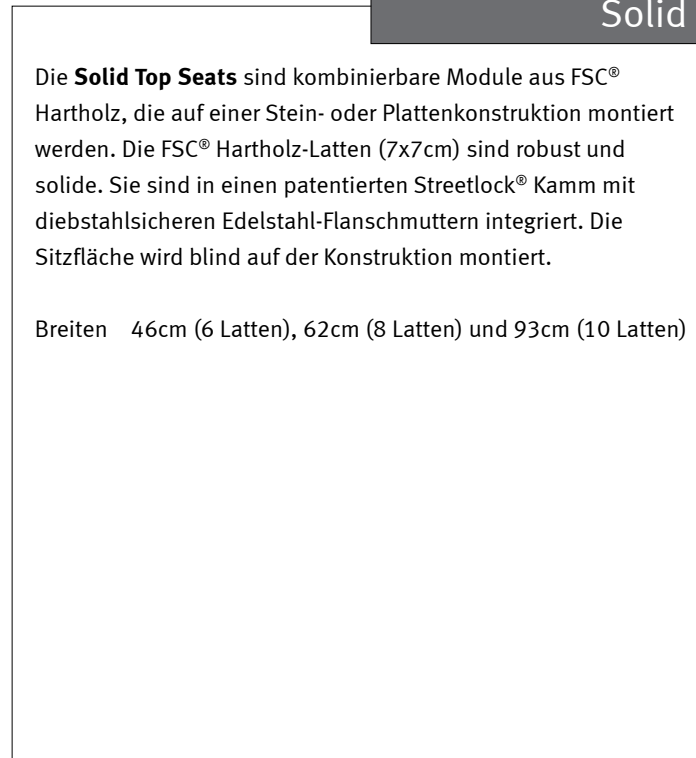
Solid

Die **Solid Top Seats** sind kombinierbare Module aus FSC® Hartholz, die auf einer Stein- oder Plattenkonstruktion montiert werden. Die FSC® Hartholz-Latten (7x7cm) sind robust und solide. Sie sind in einen patentierten Streetlock® Kamm mit diebstahlsicheren Edelstahl-Flanschmuttern integriert. Die Sitzfläche wird blind auf der Konstruktion montiert.

Breiten 46cm (6 Latten), 62cm (8 Latten) und 93cm (10 Latten)